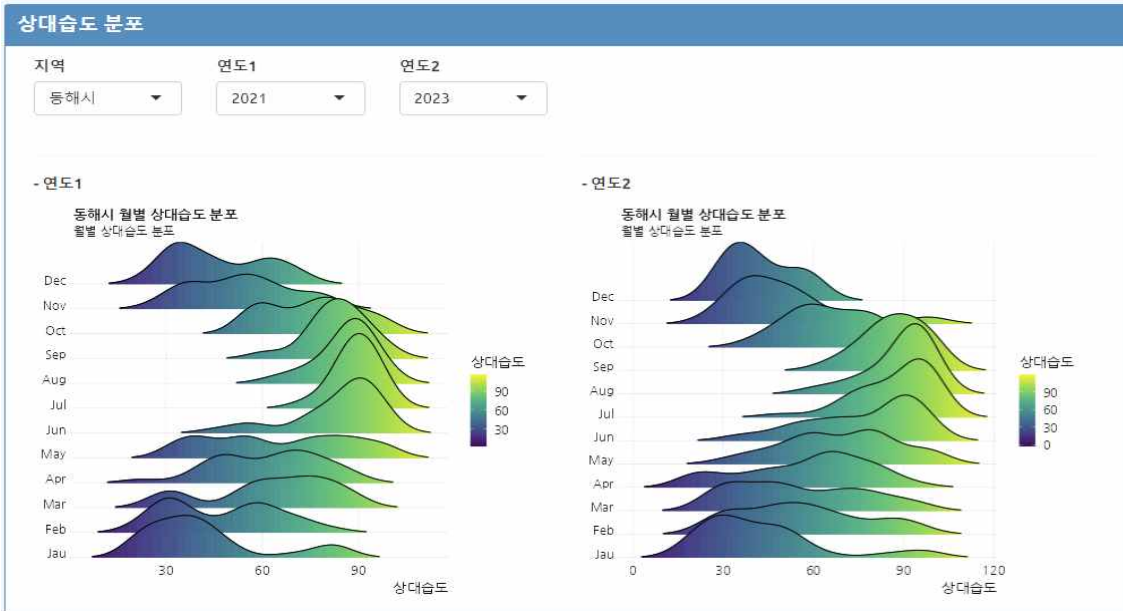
상대습도 분포

지역
동해시
연도1
2021
연도2
2023

- 연도1

동해시 월별 상대습도 분포
월별 상대습도 분포

Dec
Nov
Oct
Sep
Aug
Jul
Jun
May
Apr
Mar
Feb
Jau

30 60 90
상대습도

상대습도
90
60
30

- 연도2

동해시 월별 상대습도 분포
월별 상대습도 분포

Dec
Nov
Oct
Sep
Aug
Jul
Jun
May
Apr
Mar
Feb
Jau

0 30 60 90 120
상대습도

상대습도
90
60
30
0